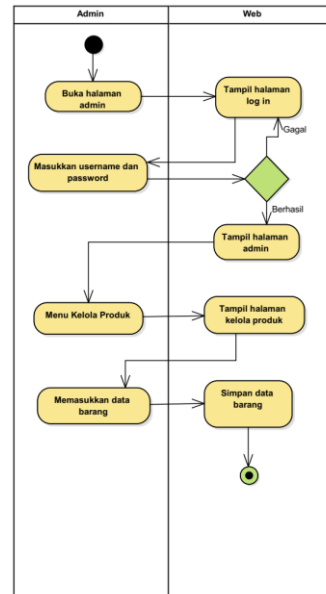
Admin

Web

Buka halaman admin

Tampil halaman log in

Gagal

Masukkan username dan password

Berhasil

Tampil halaman admin

Menu Kelola Produk

Tampil halaman kelola produk

Memasukkan data barang

Simpan data barang